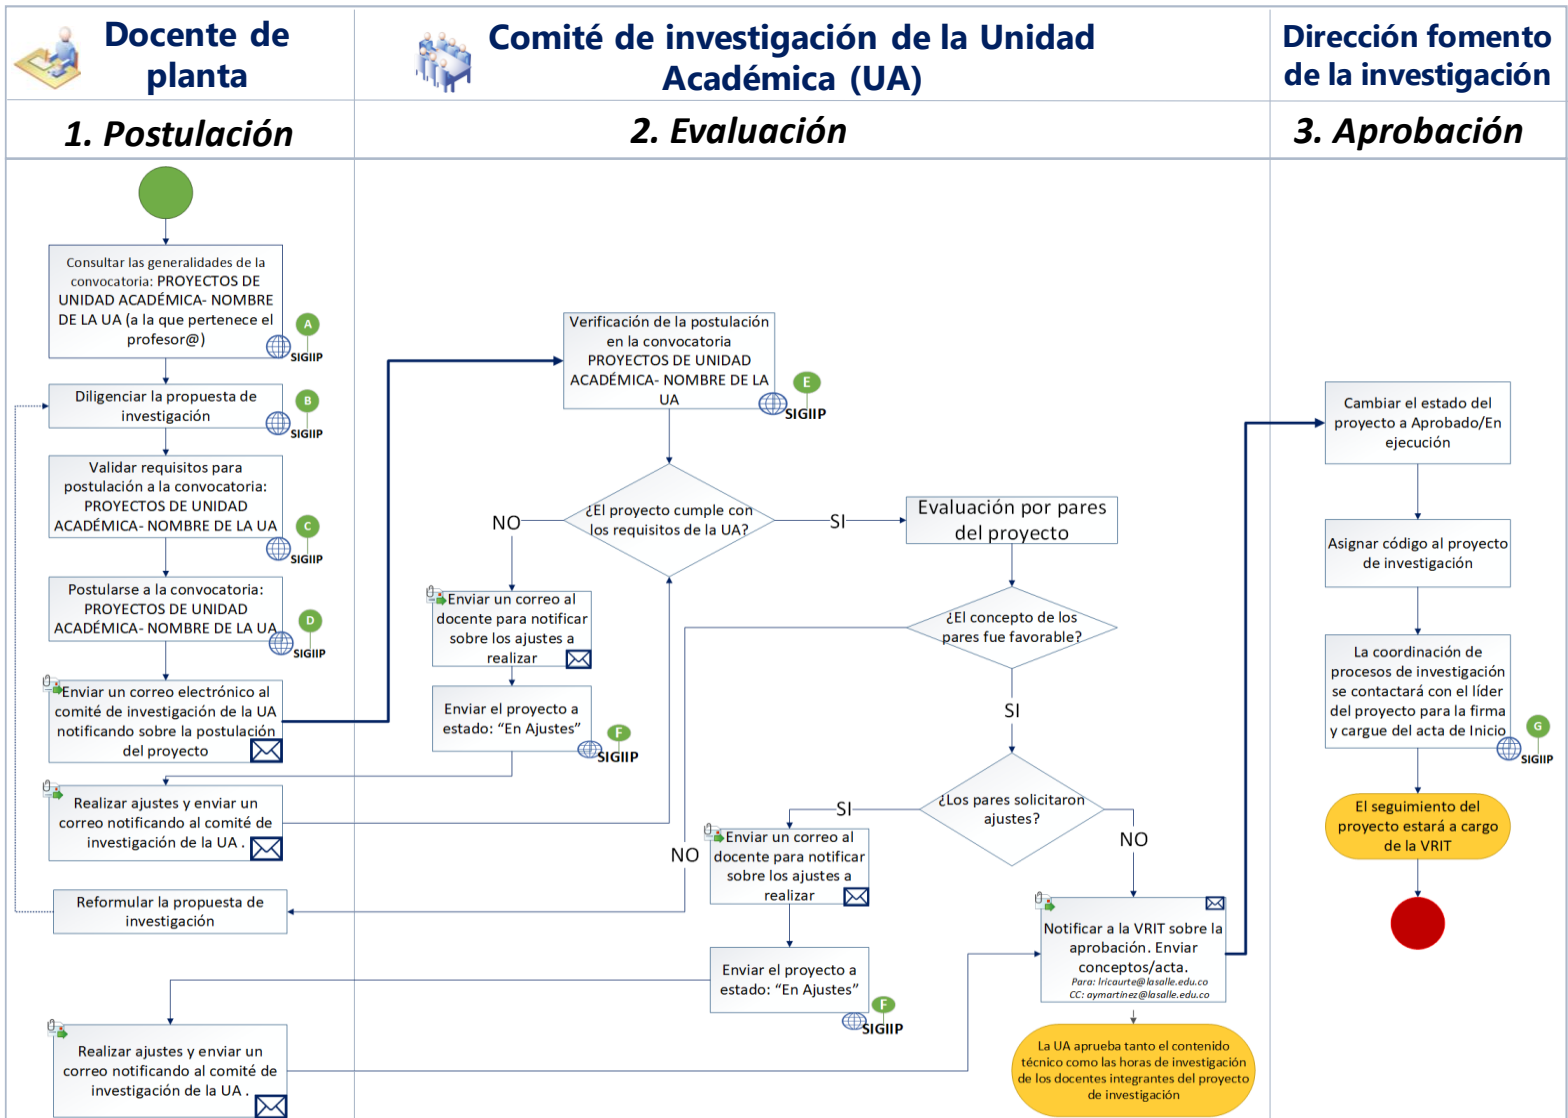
Docente de planta

Comité de investigación de la Unidad Académica (UA)

Dirección fomento de la investigación

1. Postulación

2. Evaluación

3. Aprobación

Consultar las generalidades de la convocatoria: PROYECTOS DE UNIDAD ACADÉMICA- NOMBRE DE LA UA (a la que pertenece el profesor@)

A

SIGIIP

Diligenciar la propuesta de investigación

B

SIGIIP

Validar requisitos para postulación a la convocatoria: PROYECTOS DE UNIDAD ACADÉMICA- NOMBRE DE LA UA

C

SIGIIP

Postularse a la convocatoria: PROYECTOS DE UNIDAD ACADÉMICA- NOMBRE DE LA UA

D

SIGIIP

Enviar un correo electrónico al comité de investigación de la UA notificando sobre la postulación del proyecto

Realizar ajustes y enviar un correo notificando al comité de investigación de la UA .

Reformular la propuesta de investigación

Realizar ajustes y enviar un correo notificando al comité de investigación de la UA .

Verificación de la postulación en la convocatoria PROYECTOS DE UNIDAD ACADÉMICA- NOMBRE DE LA UA

E

SIGIIP

¿El proyecto cumple con los requisitos de la UA?

NO

SI

Enviar un correo al docente para notificar sobre los ajustes a realizar

Enviar el proyecto a estado: “En Ajustes”

F

SIGIIP

Evaluación por pares del proyecto

¿El concepto de los pares fue favorable?

NO

SI

¿Los pares solicitaron ajustes?

SI

NO

Enviar un correo al docente para notificar sobre los ajustes a realizar

Enviar el proyecto a estado: “En Ajustes”

F

SIGIIP

Notificar a la VRIT sobre la aprobación. Enviar conceptos/acta.
Para: lricaurte@lasalle.edu.co
CC: aymartinez@lasalle.edu.co

La UA aprueba tanto el contenido técnico como las horas de investigación de los docentes integrantes del proyecto de investigación

Cambiar el estado del proyecto a Aprobado/En ejecución

Asignar código al proyecto de investigación

La coordinación de procesos de investigación se contactará con el líder del proyecto para la firma y cargue del acta de Inicio

G

SIGIIP

El seguimiento del proyecto estará a cargo de la VRIT